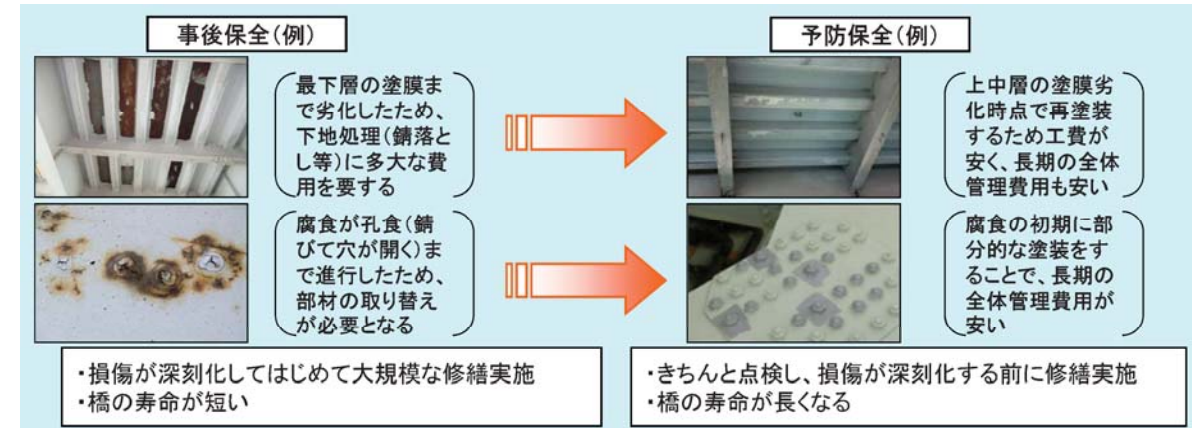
事後保全(例)

最下層の塗膜まで劣化したため、下地処理(錆落とし等)に多大な費用を要する

腐食が孔食(錆びて穴が開く)まで進行したため、部材の取り替えが必要となる

・損傷が深刻化してはじめて大規模な修繕実施
・橋の寿命が短い

予防保全(例)

上中層の塗膜劣化時点で再塗装するため工費が安く、長期の全体管理費用も安い

腐食の初期に部分的な塗装をすることで、長期の全体管理費用が安い

・きちんと点検し、損傷が深刻化する前に修繕実施
・橋の寿命が長くなる